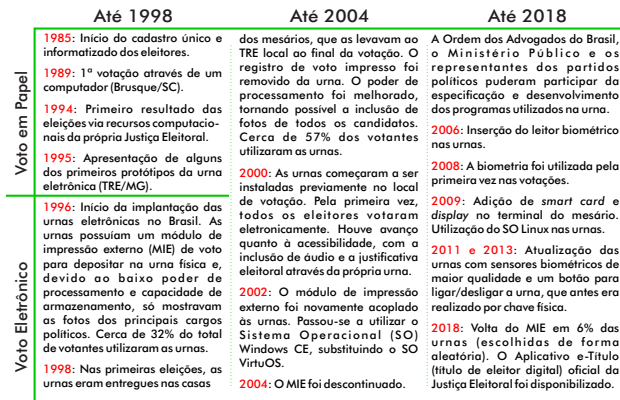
Até 1998

Até 2004

Até 2018

Voto em Papel

Voto Eletrônico

1985: Início do cadastro único e informatizado dos eleitores.

1989: 1ª votação através de um computador (Brusque/SC).

1994: Primeiro resultado das eleições via recursos computacionais da própria Justiça Eleitoral.

1995: Apresentação de alguns dos primeiros protótipos da urna eletrônica (TRE/MG).

1996: Início da implantação das urnas eletrônicas no Brasil. As urnas possuíam um módulo de impressão externo (MIE) de voto para depositar na urna física e, devido ao baixo poder de processamento e capacidade de armazenamento, só mostravam as fotos dos principais cargos políticos. Cerca de 32% do total de votantes utilizaram as urnas.

1998: Nas primeiras eleições, as urnas eram entregues nas casas dos mesários, que as levavam ao TRE local ao final da votação. O registro de voto impresso foi removido da urna. O poder de processamento foi melhorado, tornando possível a inclusão de fotos de todos os candidatos. Cerca de 57% dos votantes utilizaram as urnas.

2000: As urnas começaram a ser instaladas previamente no local de votação. Pela primeira vez, todos os eleitores votaram eletronicamente. Houve avanço quanto à acessibilidade, com a inclusão de áudio e a justificativa eleitoral através da própria urna.

2002: O módulo de impressão externo foi novamente acoplado às urnas. Passou-se a utilizar o Sistema Operacional (SO) Windows CE, substituindo o SO VirtuOS.

2004: O MIE foi descontinuado. A Ordem dos Advogados do Brasil, o Ministério Público e os representantes dos partidos políticos puderam participar da especificação e desenvolvimento dos programas utilizados na urna.

2006: Inserção do leitor biométrico nas urnas.

2008: A biometria foi utilizada pela primeira vez nas votações.

2009: Adição de *smart card* e *display* no terminal do mesário. Utilização do SO Linux nas urnas.

2011 e 2013: Atualização das urnas com sensores biométricos de maior qualidade e um botão para ligar/desligar a urna, que antes era realizado por chave física.

2018: Volta do MIE em 6% das urnas (escolhidas de forma aleatória). O Aplicativo e-Título (título de eleitor digital) oficial da Justiça Eleitoral foi disponibilizado.